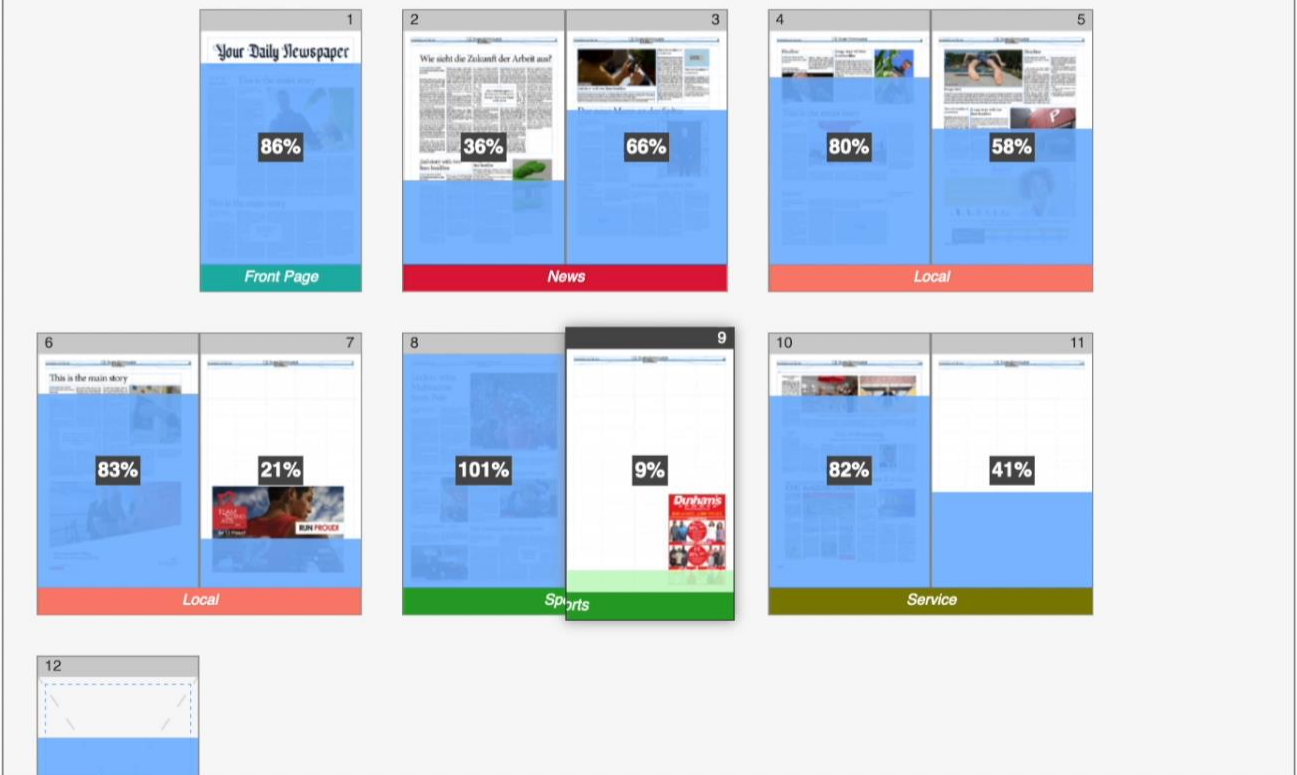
1
Your Daily Newspaper
86%
Front Page

2
Wie sieht die Zukunft der Arbeit aus?
36%
3
66%
News

4
80%
5
58%
Local

6
This is the main story
83%
7
21%
RUN PROUD!
Local

8
101%
9
9%
Dunham's
Sports

10
82%
11
41%
Service

12